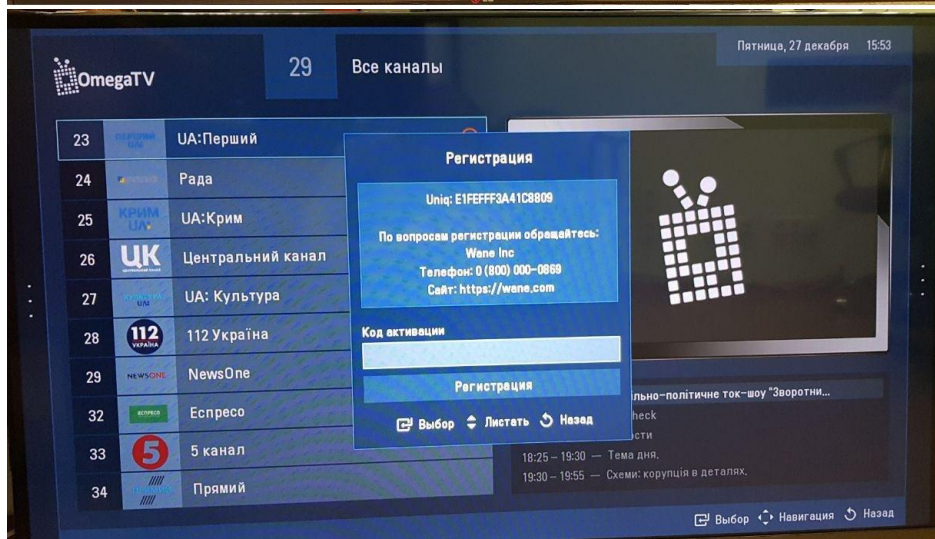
OmegaTV

29 Все каналы

Пятница, 27 декабря 15:53

| | | |
|---|---|---|
| 23 | | UA:Перший |
| 24 | | Рада |
| 25 | КРИМ UA | UA:Крим |
| 26 | ЦК | Центральний канал |
| 27 | | UA: Культура |
| 28 | 112 УКРАЇНА | 112 Україна |
| 29 | NEWSONE | NewsOne |
| 32 | ЕСПРЕСО | Еспресо |
| 33 | 5 | 5 канал |
| 34 | | Прямий |

Регистрация

Uniq: E1FEFFF3A41C8809

По вопросам регистрации обращайтесь:
Wane Inc
Телефон: 0 (800) 000-0869
Сайт: https://wane.com

Код активации

Регистрация

Выбор Листать Назад

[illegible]льно-політичне ток-шоу "Зворотни...
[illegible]heck
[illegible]сти
18:25 – 19:30 — Тема дня.
19:30 – 19:55 — Схеми: корупція в деталях.

Выбор Навигация Назад